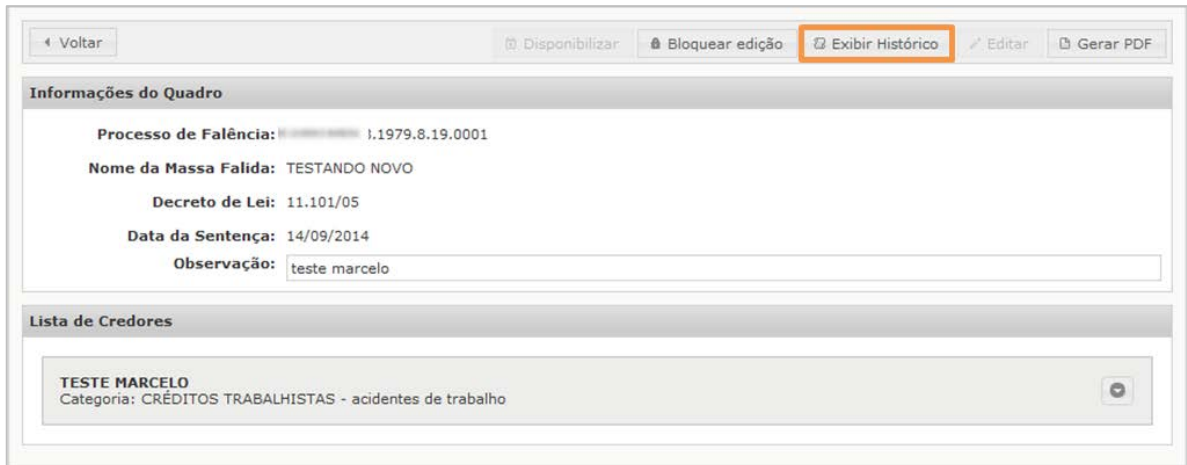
◂ Voltar

Disponibilizar

Bloquear edição

Exibir Histórico

Editar

Gerar PDF

Informações do Quadro

Processo de Falência: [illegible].1979.8.19.0001

Nome da Massa Falida: TESTANDO NOVO

Decreto de Lei: 11.101/05

Data da Sentença: 14/09/2014

Observação: teste marcelo

Lista de Credores

TESTE MARCELO
Categoria: CRÉDITOS TRABALHISTAS - acidentes de trabalho